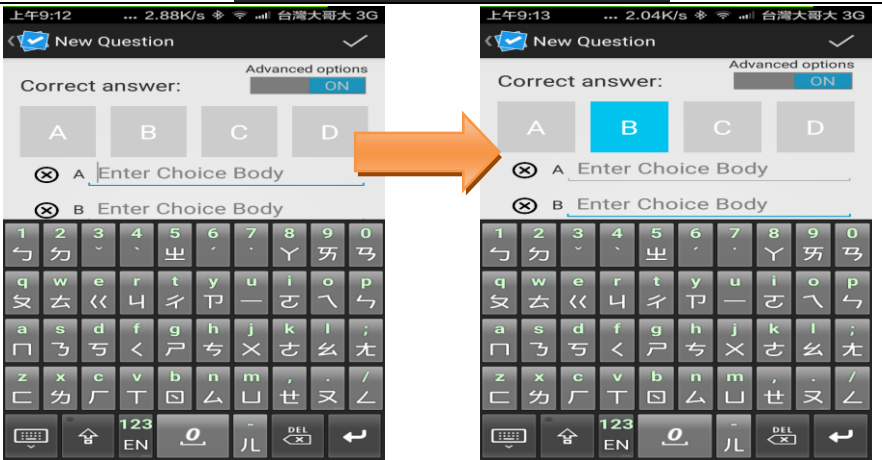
上午9:12 ... 2.88K/s 台灣大哥大 3G
New Question
Correct answer:
Advanced options
ON
A B C D
A Enter Choice Body
B Enter Choice Body

1 ㄅ 2 ㄉ 3 ˇ 4 ˋ 5 ㄓ 6 ˊ 7 ˙ 8 ㄚ 9 ㄞ 0 ㄢ
q ㄆ w ㄊ e ㄍ r ㄐ t ㄔ y ㄗ u ㄧ i ㄛ o ㄟ p ㄣ
a ㄇ s ㄋ d ㄎ f ㄑ g ㄕ h ㄘ j ㄨ k ㄜ l ㄠ ; ㄤ
z ㄈ x ㄌ c ㄏ v ㄒ b ㄖ n ㄙ m ㄩ , ㄝ . ㄡ / ㄥ
123 EN - ㄦ DEL

上午9:13 ... 2.04K/s 台灣大哥大 3G
New Question
Correct answer:
Advanced options
ON
A B C D
A Enter Choice Body
B Enter Choice Body

1 ㄅ 2 ㄉ 3 ˇ 4 ˋ 5 ㄓ 6 ˊ 7 ˙ 8 ㄚ 9 ㄞ 0 ㄢ
q ㄆ w ㄊ e ㄍ r ㄐ t ㄔ y ㄗ u ㄧ i ㄛ o ㄟ p ㄣ
a ㄇ s ㄋ d ㄎ f ㄑ g ㄕ h ㄘ j ㄨ k ㄜ l ㄠ ; ㄤ
z ㄈ x ㄌ c ㄏ v ㄒ b ㄖ n ㄙ m ㄩ , ㄝ . ㄡ / ㄥ
123 EN - ㄦ DEL